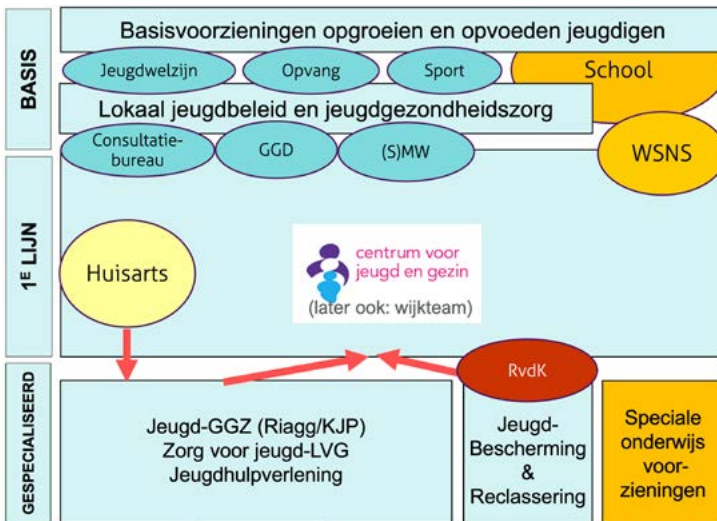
BASIS

Basisvoorzieningen opgroeien en opvoeden jeugdigen

Jeugdwelzijn

Opvang

Sport

School

Lokaal jeugdbeleid en jeugdgezondheidszorg

Consultatiebureau

GGD

(S)MW

WSNS

1E LIJN

Huisarts

centrum voor jeugd en gezin

(later ook: wijkteam)

GESPECIALISEERD

RvdK

Jeugd-GGZ (Riagg/KJP)
Zorg voor jeugd-LVG
Jeugdhulpverlening

Jeugd-Bescherming & Reclassering

Speciale onderwijs voorzieningen